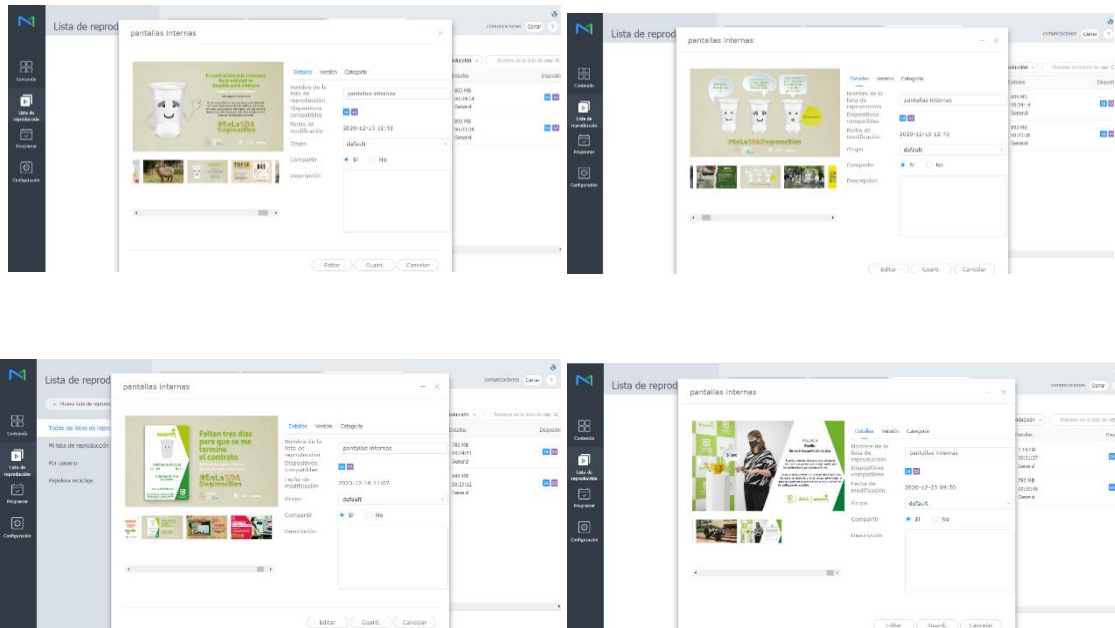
Lista de reprod
pantallas internas
Contenido
Lista de reproducción
Programar
Configuración
Detalles Versión Categoría
Nombre de la lista de reproducción
pantallas internas
Dispositivos compatibles
Fecha de modificación
2020-12-15 12:10
Grupo
default
Compartir
Sí No
Descripción
#EnLaSDA
Editar Guard. Cancelar

Lista de reprod
pantallas internas
Contenido
Lista de reproducción
Programar
Configuración
Detalles Versión Categoría
Nombre de la lista de reproducción
pantallas internas
Dispositivos compatibles
Fecha de modificación
2020-12-15 12:12
Grupo
default
Compartir
Sí No
Descripción
#EnLaSDA
Editar Guard. Cancelar

Lista de reprod
pantallas internas
Nueva lista de repr
Todas las listas de repro
Mi lista de reproducción
Por usuario
Papelera reciclaje
Contenido
Lista de reproducción
Programar
Configuración
Faltan tres días para que se me termine el contrato
#EnLaSDA
Detalles Versión Categoría
Nombre de la lista de reproducción
pantallas internas
Dispositivos compatibles
Fecha de modificación
2020-12-16 11:07
Grupo
default
Compartir
Sí No
Descripción
Editar Guard. Cancelar

Lista de reprod
pantallas internas
Contenido
Lista de reproducción
Programar
Configuración
Detalles Versión Categoría
Nombre de la lista de reproducción
pantallas internas
Dispositivos compatibles
Fecha de modificación
2020-12-23 09:30
Grupo
default
Compartir
Sí No
Descripción
Editar Guard. Cancelar